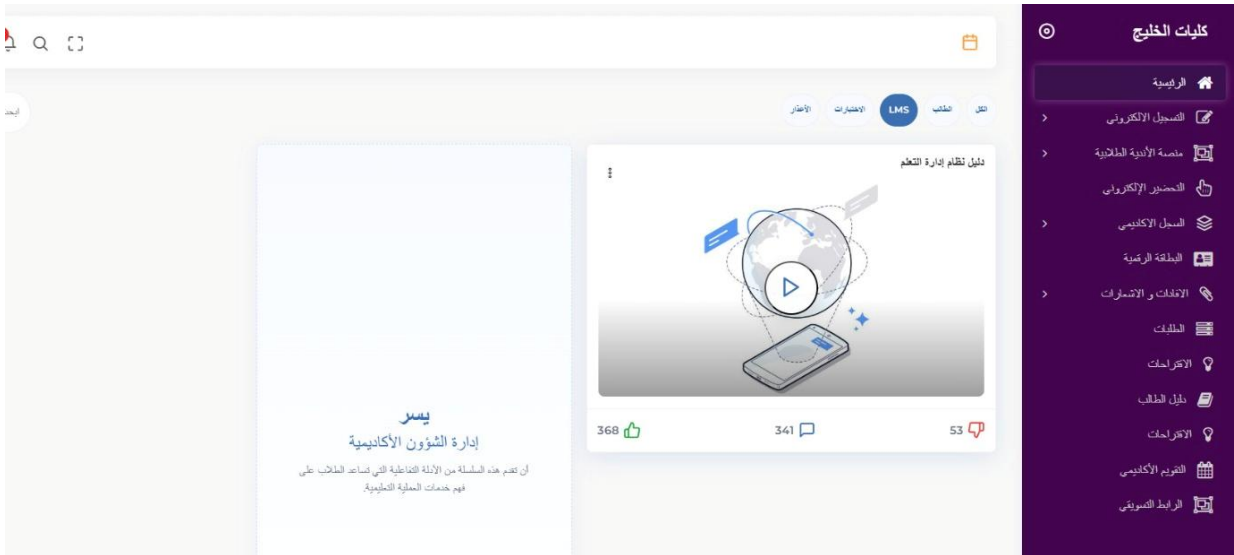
كليات الخليج

الرئيسية
التسجيل الالكتروني
منصة الأندية الطلابية
التحضير الإلكتروني
السجل الاكاديمي
البطاقة الرقمية
الافادات و الاستمارات
الطلبات
الاقتراحات
دليل الطالب
الاقتراحات
التقويم الأكاديمي
الرابط التسويقي

الكل
الطالب
LMS
الاختبارات
الأعذار

ابحث

دليل نظام إدارة التعلم

368
341
53

يسر
إدارة الشؤون الأكاديمية
أن تقدم هذه السلسلة من الأدلة التفاعلية التي تساعد الطلاب على فهم خدمات العملية التعليمية.